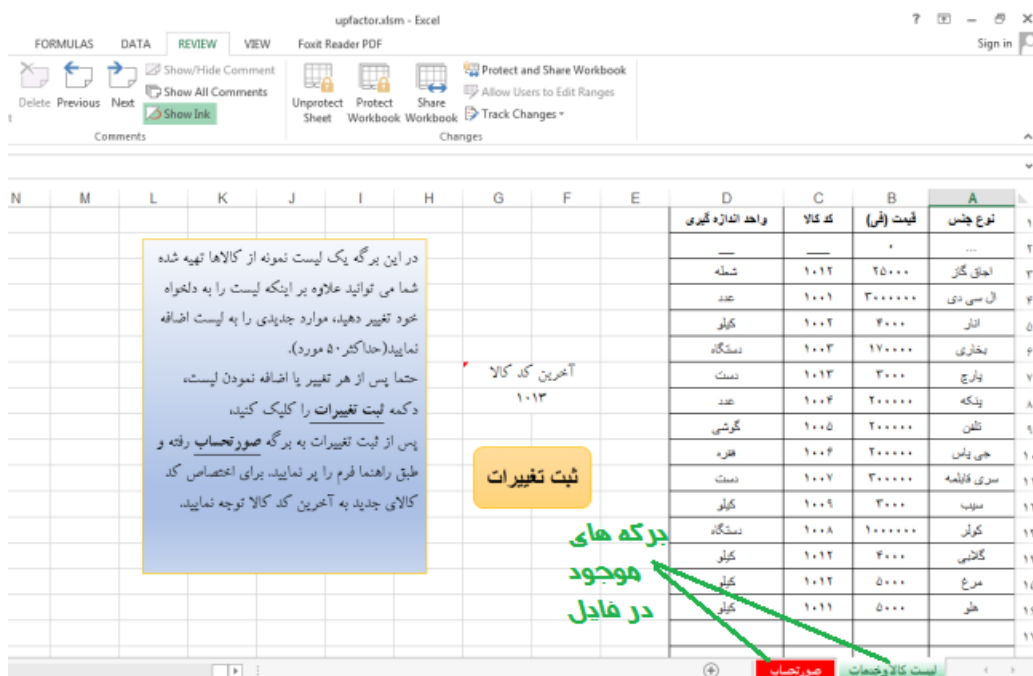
upfactor.xlsm - Excel
? Sign in
FORMULAS DATA REVIEW VIEW Foxit Reader PDF
Delete Previous Next
Show/Hide Comment
Show All Comments
Show Ink
Comments
Unprotect Sheet
Protect Workbook
Share Workbook
Protect and Share Workbook
Allow Users to Edit Ranges
Track Changes
Changes

N M L K J I H G F E D C B A

| نوع جنس | قیمت (فی) | کد کالا | واحد اندازه گیری |
|---|---|---|---|
| ... | ۰ | ___ | ___ |
| اجاق گاز | ۲۵۰۰۰ | ۱۰۱۲ | شعله |
| ال سی دی | ۳۰۰۰۰۰۰ | ۱۰۰۱ | عدد |
| انار | ۴۰۰۰ | ۱۰۰۲ | کیلو |
| بخاری | ۱۷۰۰۰۰ | ۱۰۰۳ | دستگاه |
| پارچ | ۳۰۰۰ | ۱۰۱۳ | دست |
| پنکه | ۲۰۰۰۰۰ | ۱۰۰۴ | عدد |
| تلفن | ۲۰۰۰۰۰ | ۱۰۰۵ | گوشی |
| جی پاس | ۲۰۰۰۰۰ | ۱۰۰۶ | هتره |
| سری قابلمه | ۳۰۰۰۰۰ | ۱۰۰۷ | دست |
| سیب | ۳۰۰۰ | ۱۰۰۹ | کیلو |
| کولر | ۱۰۰۰۰۰۰ | ۱۰۰۸ | دستگاه |
| گلابی | ۴۰۰۰ | ۱۰۱۲ | کیلو |
| مرغ | ۵۰۰۰ | ۱۰۱۲ | کیلو |
| هلو | ۵۰۰۰ | ۱۰۱۱ | کیلو |

در این برگه یک لیست نمونه از کالاها تهیه شده شما می توانید علاوه بر اینکه لیست را به دلخواه خود تغییر دهید، موارد جدیدی را به لیست اضافه نمایید(حداکثر ۵۰ مورد).
حتما پس از هر تغییر یا اضافه نمودن لیست، دکمه ثبت تغییرات را کلیک کنید.
پس از ثبت تغییرات به برگه صورتحساب رفته و طبق راهنما فرم را پر نمایید. برای اختصاص کد کالای جدید به آخرین کد کالا توجه نمایید.

آخرین کد کالا
۱۰۱۳

ثبت تغییرات

برگه های موجود در فایل

صورتحساب لیست کالاوخدمات